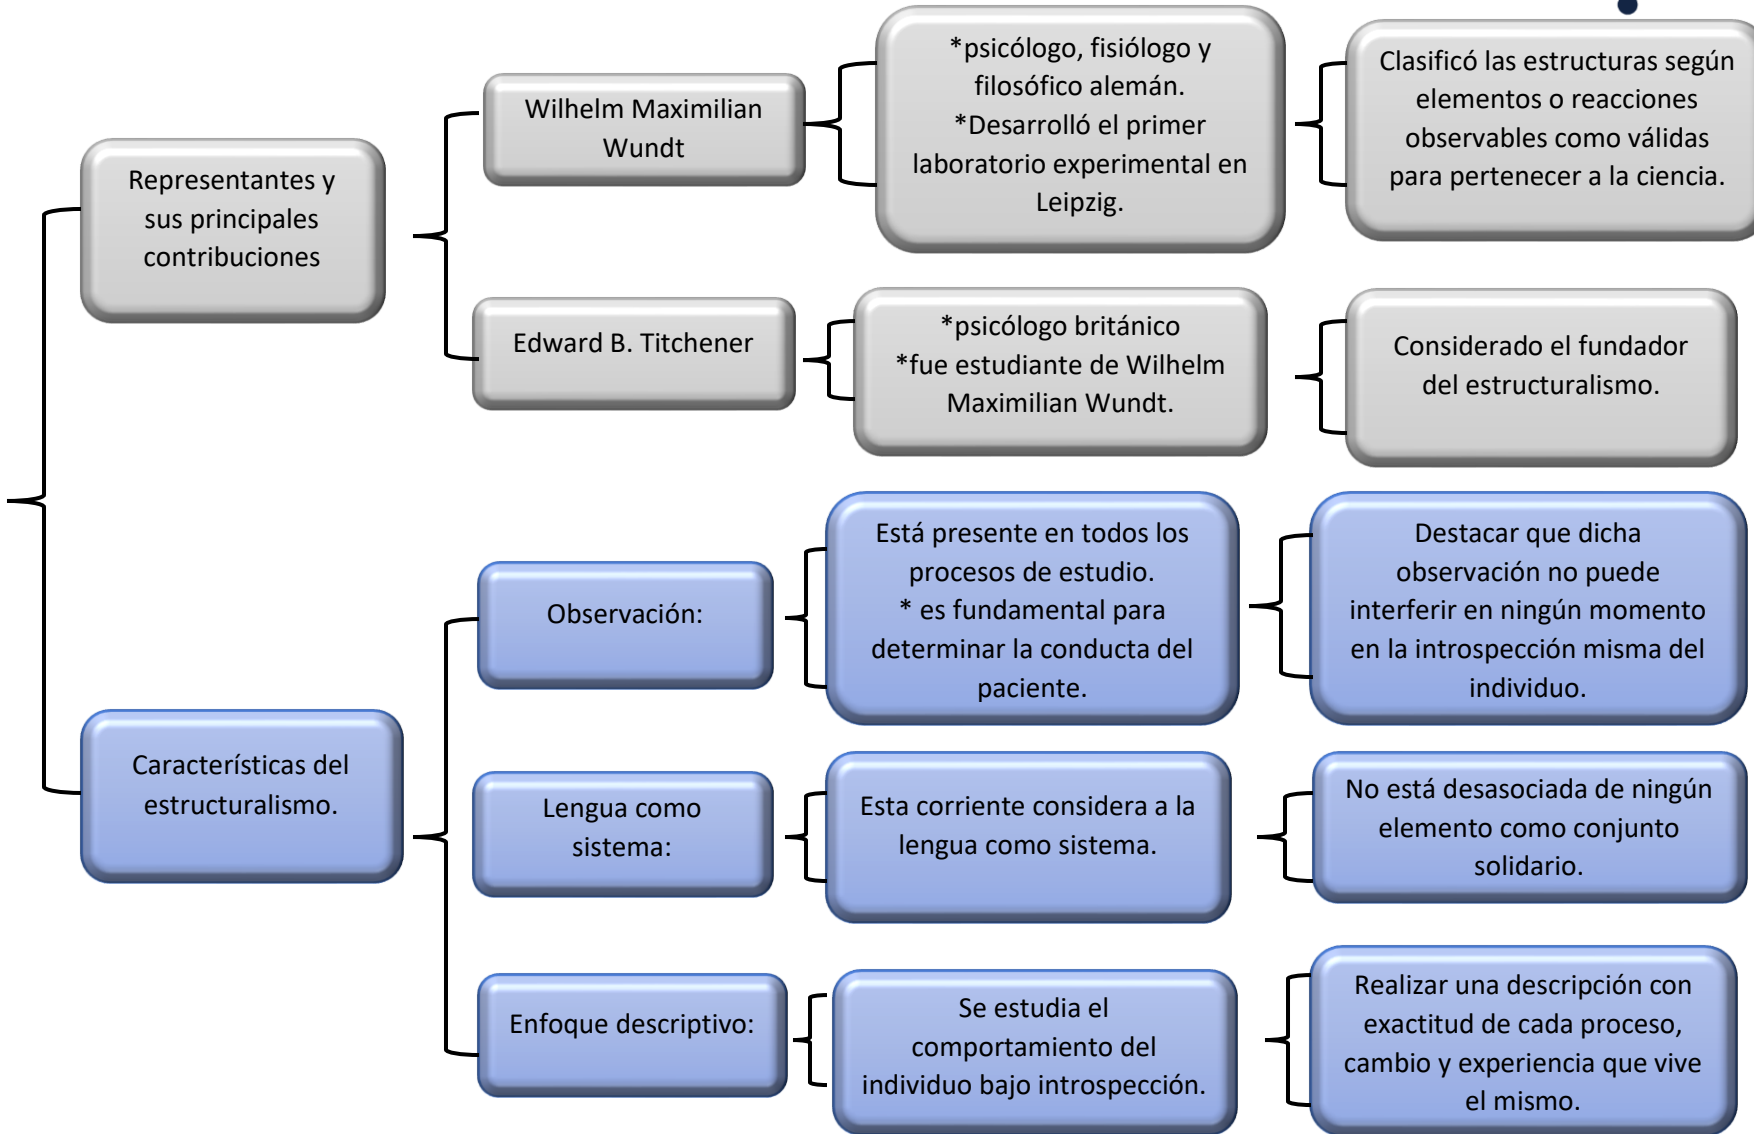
Representantes y sus principales contribuciones

Wilhelm Maximilian Wundt

*psicólogo, fisiólogo y filosófico alemán.
*Desarrolló el primer laboratorio experimental en Leipzig.

Clasificó las estructuras según elementos o reacciones observables como válidas para pertenecer a la ciencia.

Edward B. Titchener

*psicólogo británico
*fue estudiante de Wilhelm Maximilian Wundt.

Considerado el fundador del estructuralismo.

Características del estructuralismo.

Observación:

Está presente en todos los procesos de estudio.
* es fundamental para determinar la conducta del paciente.

Destacar que dicha observación no puede interferir en ningún momento en la introspección misma del individuo.

Lengua como sistema:

Esta corriente considera a la lengua como sistema.

No está desasociada de ningún elemento como conjunto solidario.

Enfoque descriptivo:

Se estudia el comportamiento del individuo bajo introspección.

Realizar una descripción con exactitud de cada proceso, cambio y experiencia que vive el mismo.